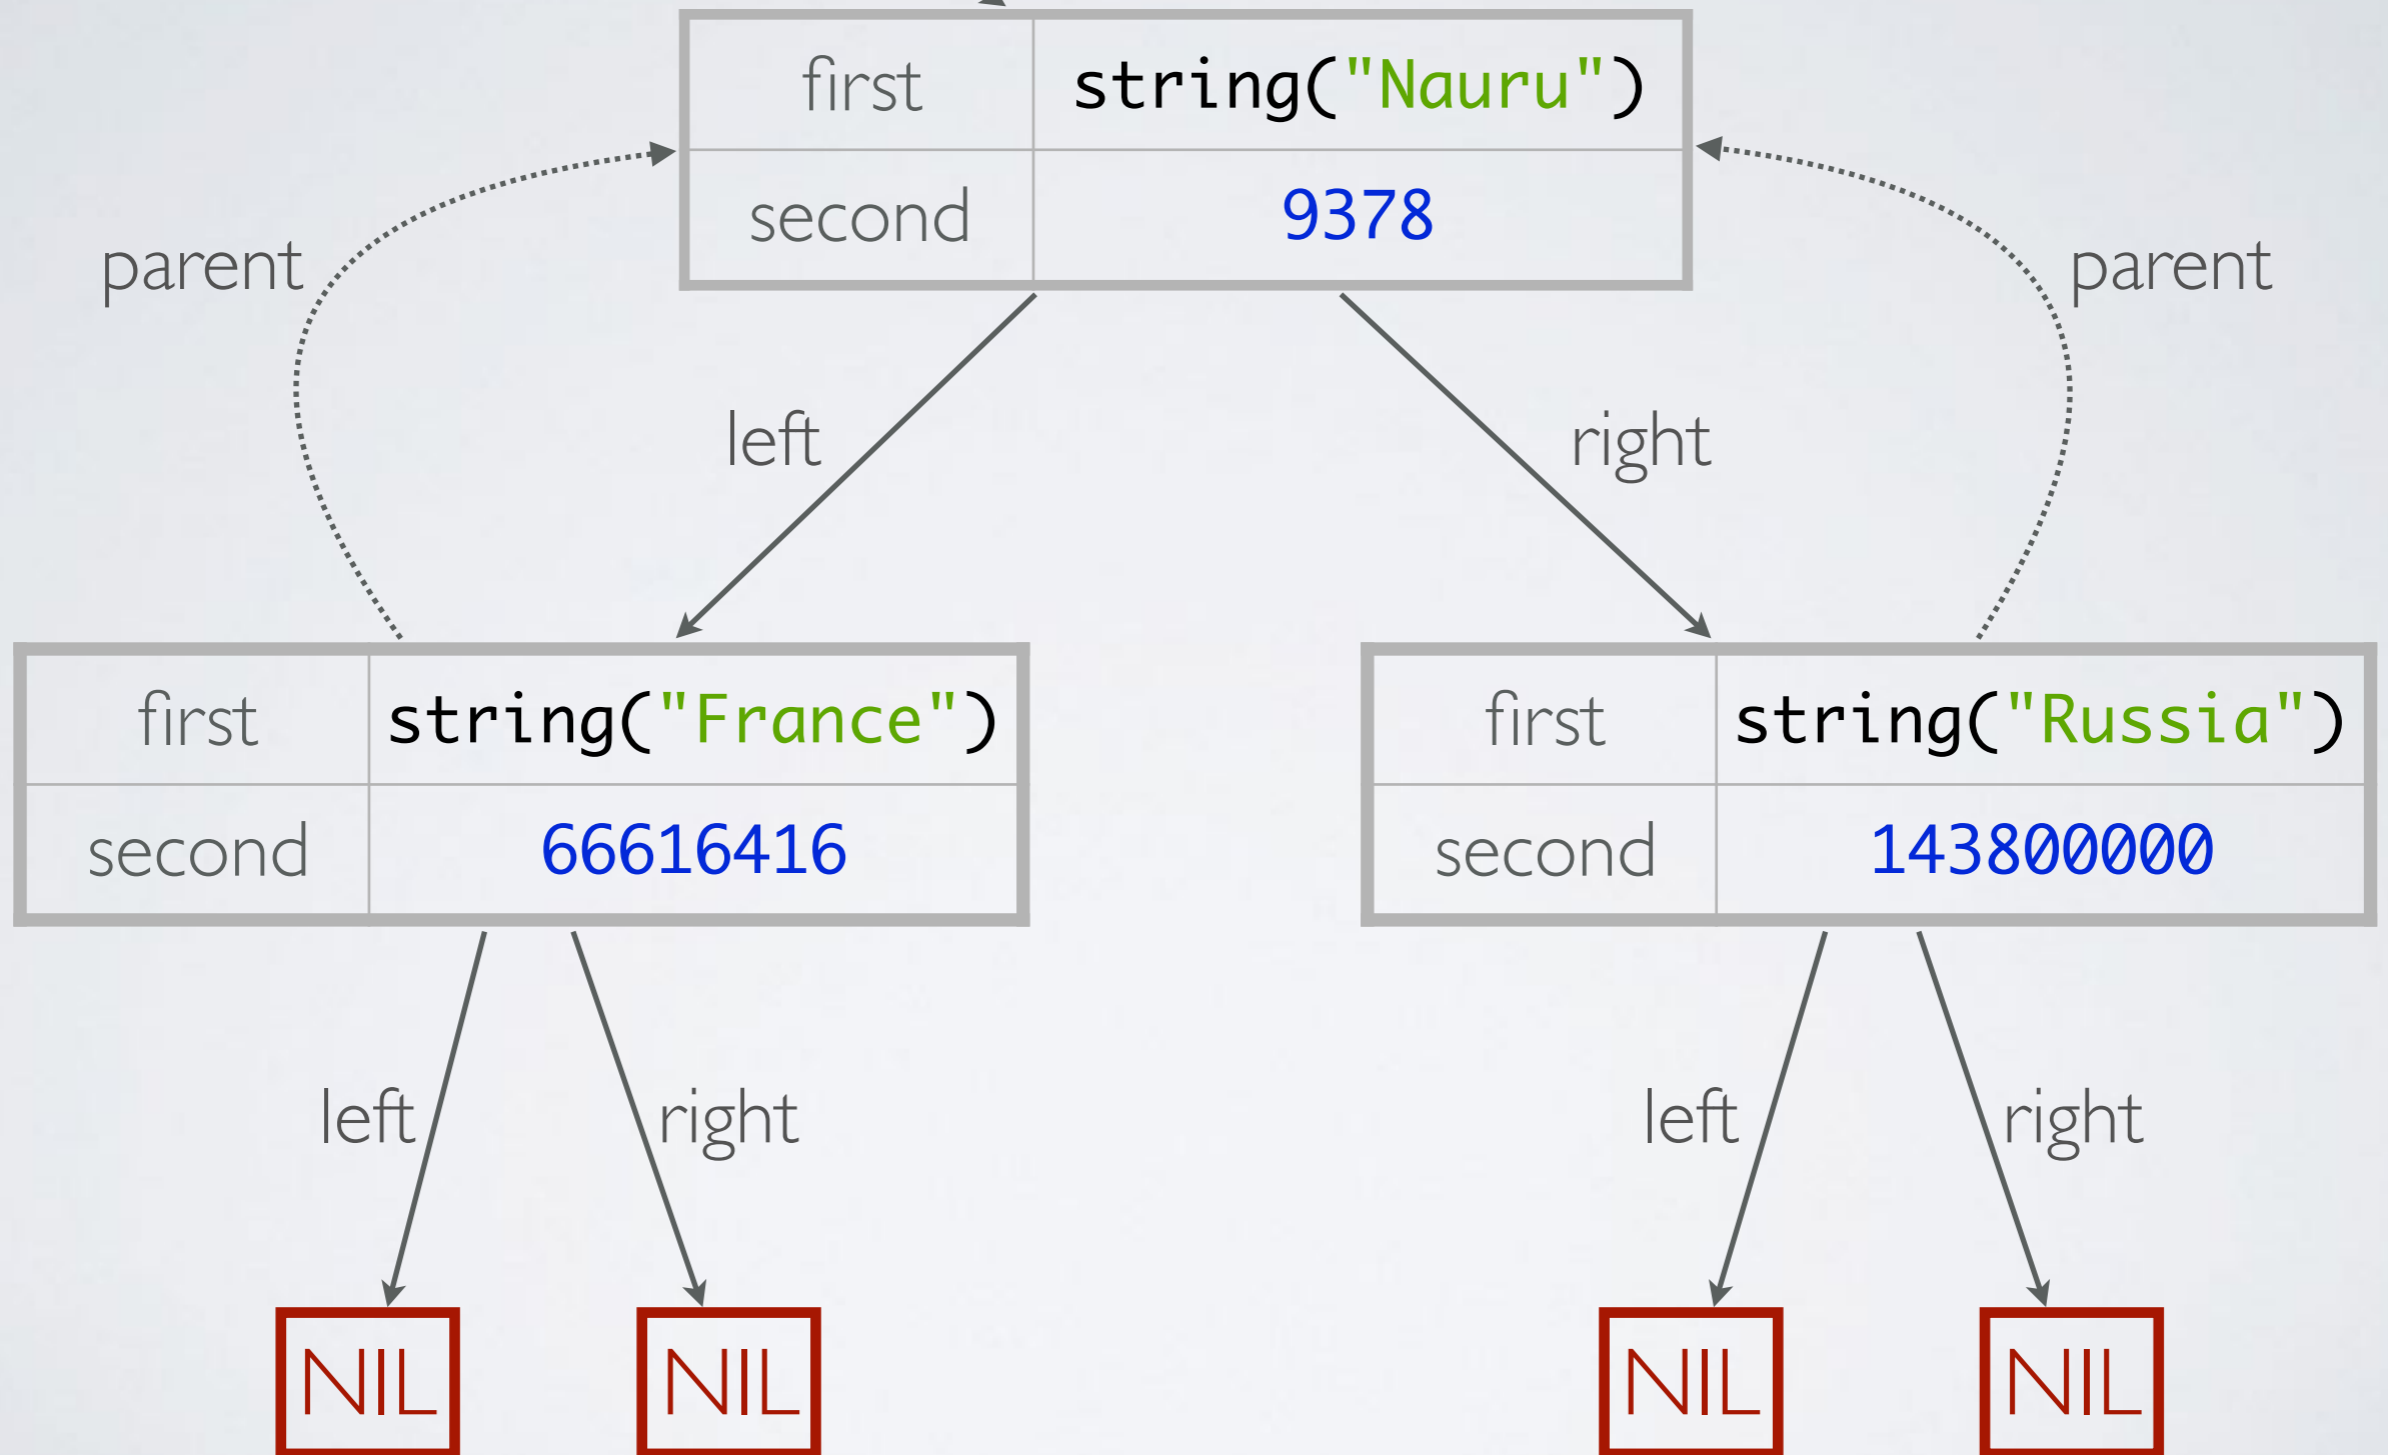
| first | string("Nauru") |
|---|---|
| second | 9378 |

parent

parent

left

right

| first | string("France") |
|---|---|
| second | 66616416 |

| first | string("Russia") |
|---|---|
| second | 143800000 |

left

right

left

right

NIL

NIL

NIL

NIL